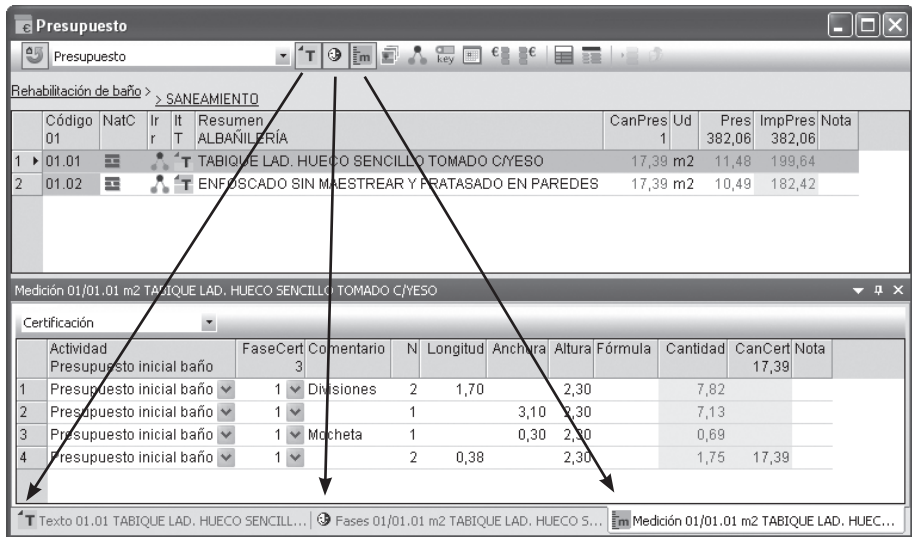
Presupuesto

Presupuesto

Rehabilitación de baño > > SANEAMIENTO

| | Código 01 | NatC | Ir r | It T | Resumen ALBAÑILERÍA | CanPres 1 | Ud | Pres 382,06 | ImpPres 382,06 | Nota |
|---|---|---|---|---|---|---|---|---|---|---|
| 1 | 01.01 | | | T | TABIQUE LAD. HUECO SENCILLO TOMADO C/YESO | 17,39 | m2 | 11,48 | 199,64 | |
| 2 | 01.02 | | | T | ENFOSCADO SIN MAESTREAR Y FRATASADO EN PAREDES | 17,39 | m2 | 10,49 | 182,42 | |

Medición 01/01.01 m2 TABIQUE LAD. HUECO SENCILLO TOMADO C/YESO

Certificación

| | Actividad Presupuesto inicial baño | FaseCert 3 | Comentario | N | Longitud | Anchura | Altura | Fórmula | Cantidad | CanCert 17,39 | Nota |
|---|---|---|---|---|---|---|---|---|---|---|---|
| 1 | Presupuesto inicial baño | 1 | Divisiones | 2 | 1,70 | | 2,30 | | 7,82 | | |
| 2 | Presupuesto inicial baño | 1 | | 1 | | 3,10 | 2,30 | | 7,13 | | |
| 3 | Presupuesto inicial baño | 1 | Mocheta | 1 | | 0,30 | 2,30 | | 0,69 | | |
| 4 | Presupuesto inicial baño | 1 | | 2 | 0,38 | | 2,30 | | 1,75 | 17,39 | |

T Texto 01.01 TABIQUE LAD. HUECO SENCILL... | Fases 01/01.01 m2 TABIQUE LAD. HUECO S... | m Medición 01/01.01 m2 TABIQUE LAD. HUEC...